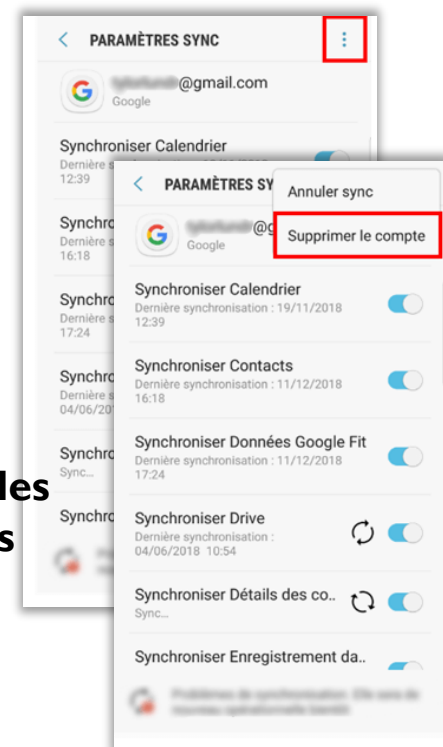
PARAMÈTRES SYNC

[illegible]@gmail.com
Google

Synchroniser Calendrier
Dernière synchronisation : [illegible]
12:39

Synchro
Dernière s
16:18

Synchro
Dernière s
17:24

Synchro
Dernière s
04/06/201

Synchro
Sync...

Synchro

les
s

PARAMÈTRES SY

Annuler sync
Supprimer le compte

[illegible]@g
Google

Synchroniser Calendrier
Dernière synchronisation : 19/11/2018
12:39

Synchroniser Contacts
Dernière synchronisation : 11/12/2018
16:18

Synchroniser Données Google Fit
Dernière synchronisation : 11/12/2018
17:24

Synchroniser Drive
Dernière synchronisation :
04/06/2018 10:54

Synchroniser Détails des co..
Sync...

Synchroniser Enregistrement da..

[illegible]